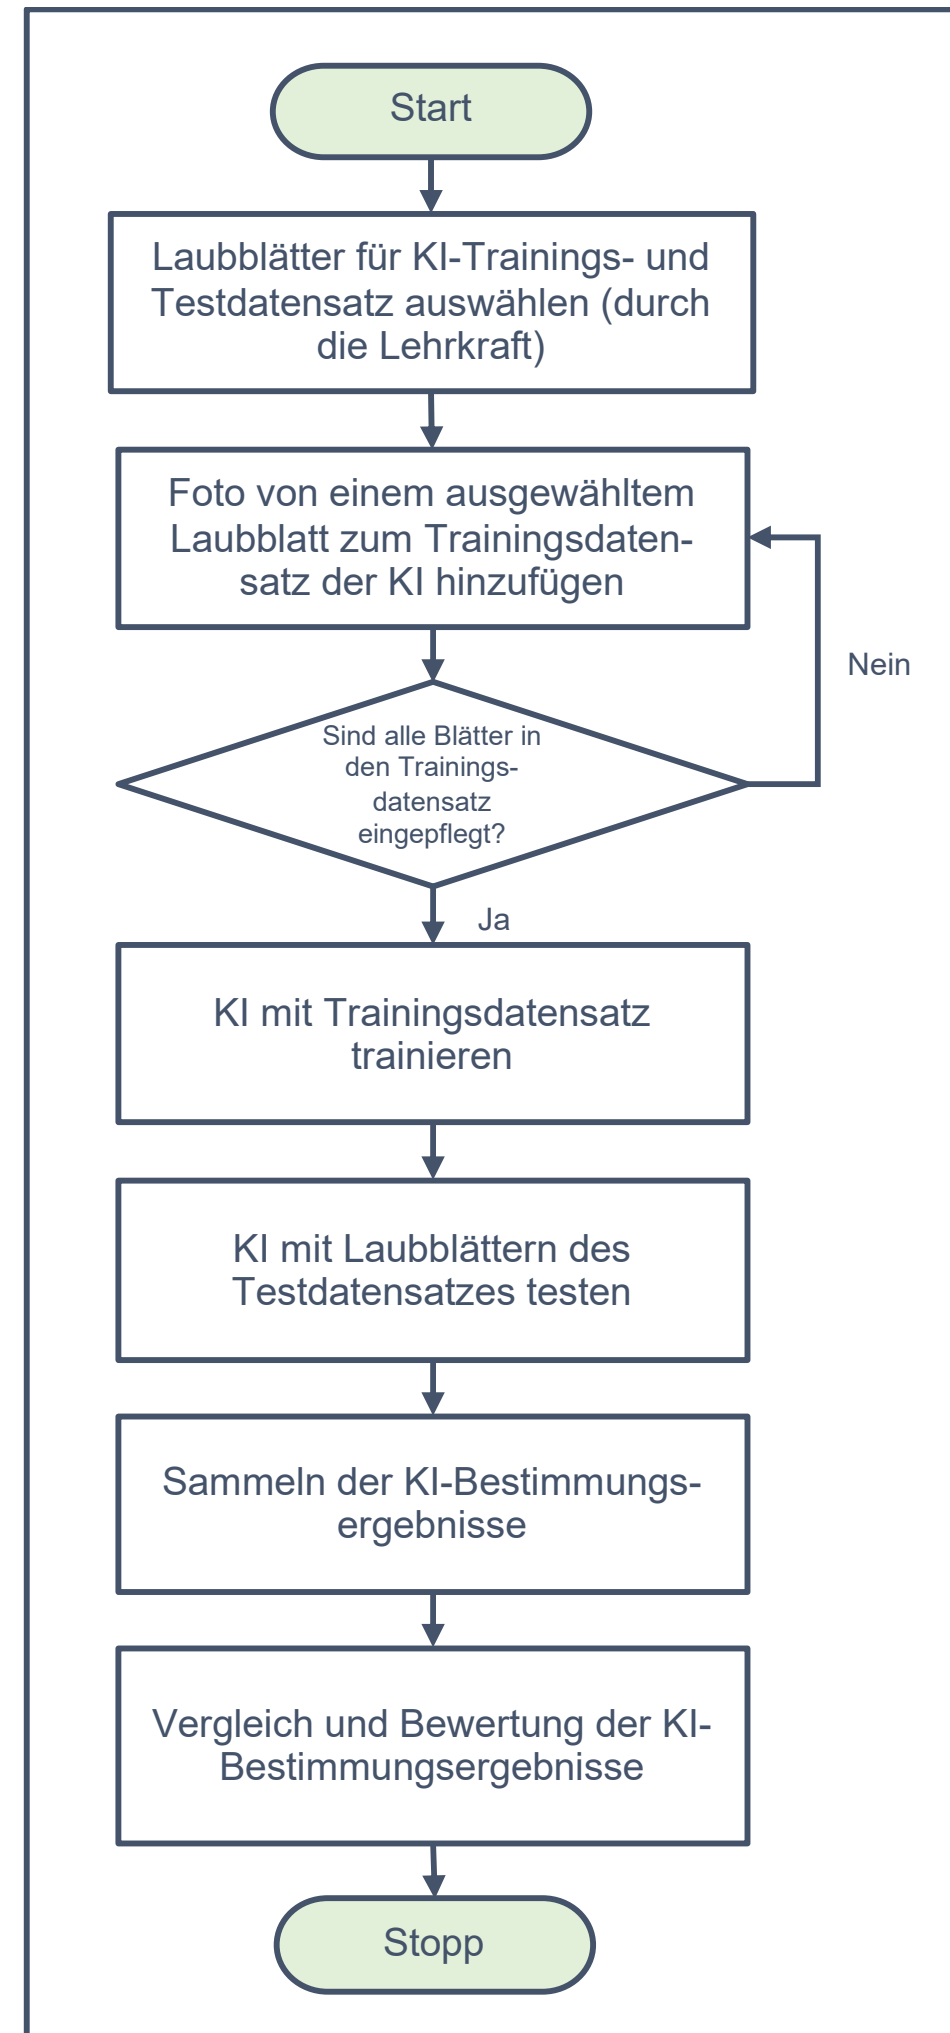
Start

Laubblätter für KI-Trainings- und Testdatensatz auswählen (durch die Lehrkraft)

Foto von einem ausgewähltem Laubblatt zum Trainingsdatensatz der KI hinzufügen

Sind alle Blätter in den Trainingsdatensatz eingepflegt?

Nein

Ja

KI mit Trainingsdatensatz trainieren

KI mit Laubblättern des Testdatensatzes testen

Sammeln der KI-Bestimmungsergebnisse

Vergleich und Bewertung der KI-Bestimmungsergebnisse

Stopp